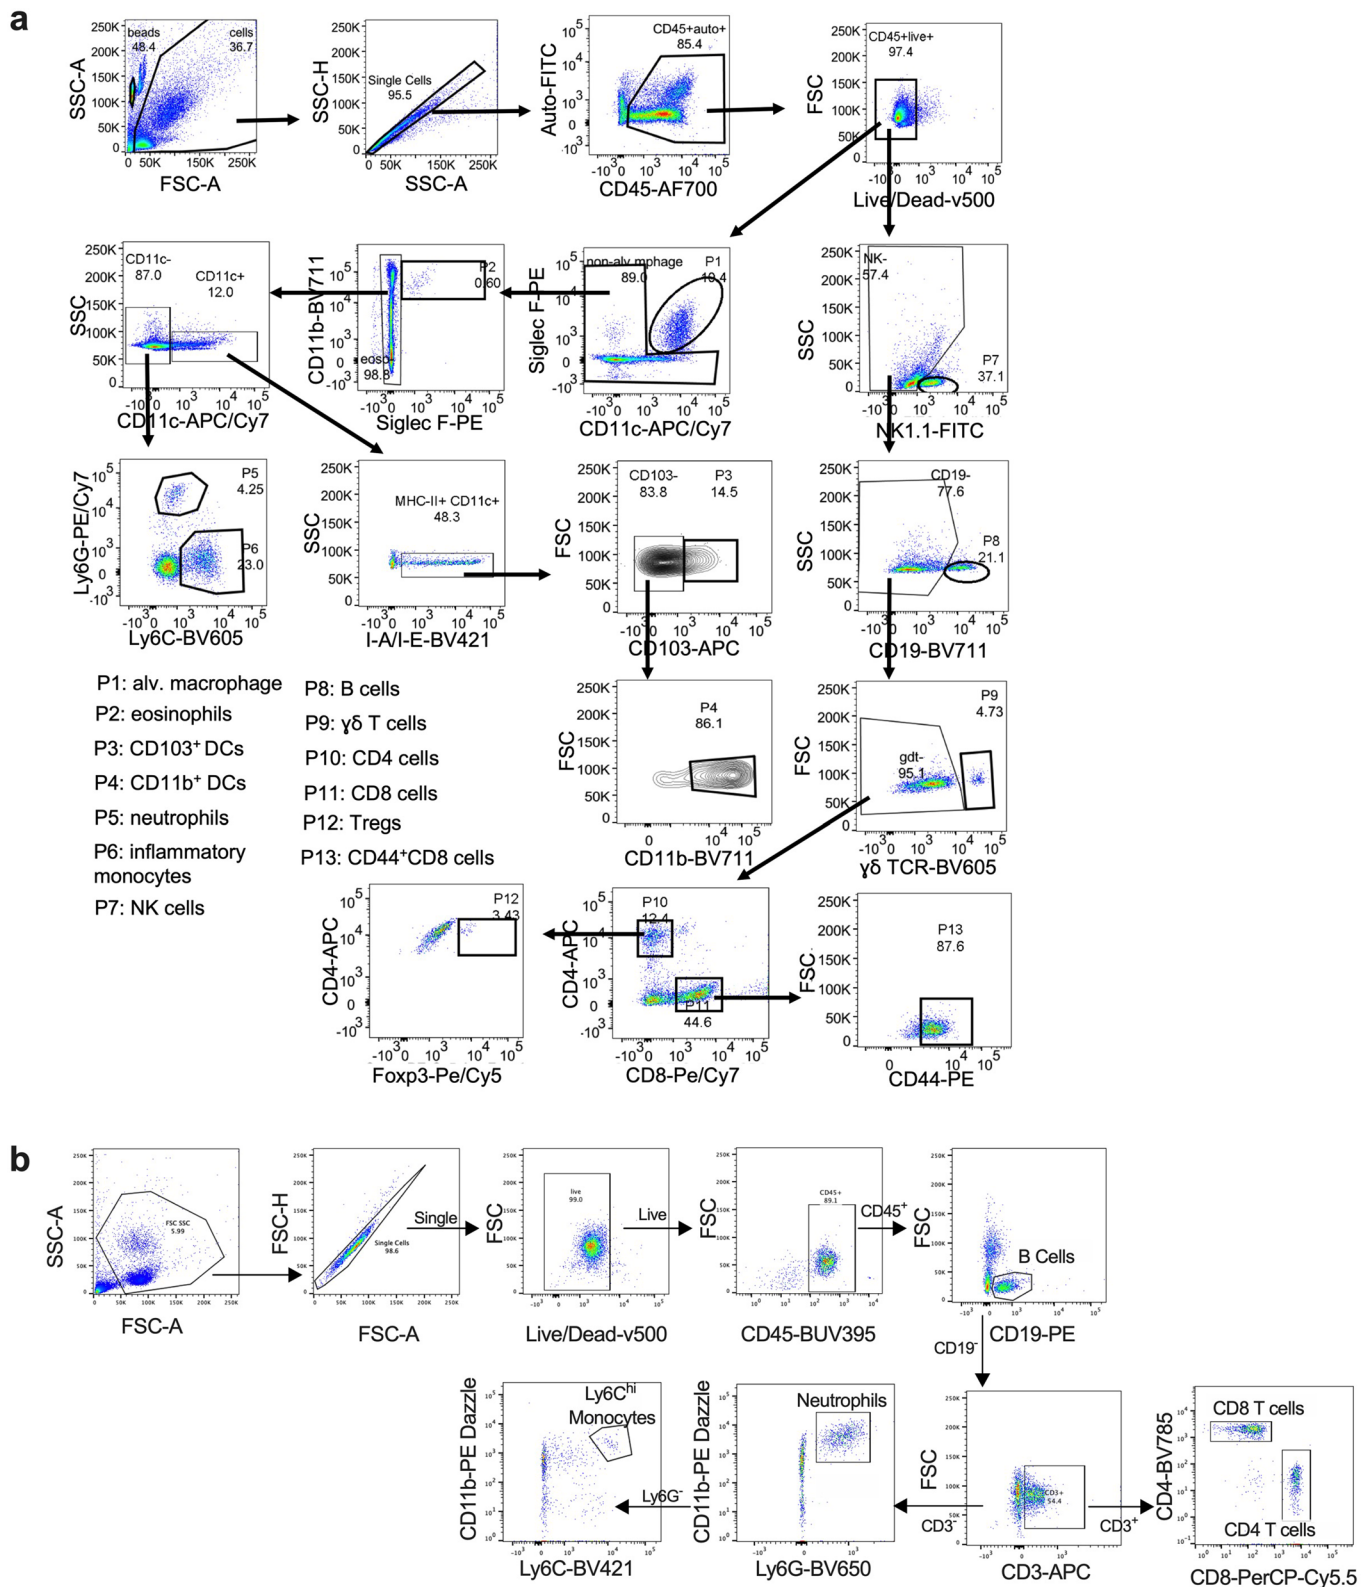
a

SSC-A 250K 200K 150K 100K 50K 0 beads 48.4 cells 36.7 0 50K 150K 250K FSC-A

SSC-H 250K 200K 150K 100K 50K 0 Single Cells 95.5 0 50K 150K 250K SSC-A

Auto-FITC $10^5$ $10^4$ $10^3$ 0 $-10^3$ CD45+auto+ 85.4 $-10^3$0 $10^3$ $10^4$ $10^5$ CD45-AF700

FSC 250K 200K 150K 100K 50K 0 CD45+live+ 97.4 $-10^3$0 $10^3$ $10^4$ $10^5$ Live/Dead-v500

SSC 250K 200K 150K 100K 50K 0 CD11c- 87.0 CD11c+ 12.0 $-10^3$0 $10^3$ $10^4$ $10^5$ CD11c-APC/Cy7

CD11b-BV711 $10^5$ $10^4$ $10^3$ 0 $-10^3$ P2 0.60 eosp- 98.8 $-10^3$0 $10^3$ $10^4$ $10^5$ Siglec F-PE

Siglec F-PE $10^5$ $10^4$ $10^3$ 0 $-10^3$ non-alv mphage 89.0 P1 10.4 $-10^3$0 $10^3$ $10^4$ $10^5$ CD11c-APC/Cy7

SSC 250K 200K 150K 100K 50K 0 NK- 57.4 P7 37.1 $-10^3$0 $10^3$ $10^4$ $10^5$ NK1.1-FITC

Ly6G-PE/Cy7 $10^5$ $10^4$ $10^3$ 0 $-10^3$ P5 4.25 P6 23.0 $-10^3$0 $10^3$ $10^4$ $10^5$ Ly6C-BV605

SSC 250K 200K 150K 100K 50K 0 MHC-II+ CD11c+ 48.3 $-10^3$0 $10^3$ $10^4$ $10^5$ I-A/I-E-BV421

FSC 250K 200K 150K 100K 50K 0 CD103- 83.8 P3 14.5 $-10^3$0 $10^3$ $10^4$ $10^5$ CD103-APC

SSC 250K 200K 150K 100K 50K 0 CD19- 77.6 P8 21.1 $-10^3$0 $10^3$ $10^4$ $10^5$ CD19-BV711

P1: alv. macrophage
P2: eosinophils
P3: CD103$^+$ DCs
P4: CD11b$^+$ DCs
P5: neutrophils
P6: inflammatory monocytes
P7: NK cells

P8: B cells
P9: γδ T cells
P10: CD4 cells
P11: CD8 cells
P12: Tregs
P13: CD44$^+$CD8 cells

FSC 250K 200K 150K 100K 50K 0 P4 86.1 0 $10^4$ $10^5$ CD11b-BV711

FSC 250K 200K 150K 100K 50K 0 P9 4.73 gdt- 95.1 $-10^3$0 $10^3$ $10^4$ $10^5$ γδ TCR-BV605

CD4-APC $10^5$ $10^4$ $10^3$ 0 $-10^3$ P12 3.43 $-10^3$0 $10^3$ $10^4$ $10^5$ Foxp3-Pe/Cy5

CD4-APC $10^5$ $10^4$ $10^3$ 0 $-10^3$ P10 12.4 P11 44.6 $-10^3$0 $10^3$ $10^4$ $10^5$ CD8-Pe/Cy7

FSC 250K 200K 150K 100K 50K 0 P13 87.6 0 $10^4$ $10^5$ CD44-PE

b

SSC-A FSC SSC 5.99 FSC-A

FSC-H Single Cells 98.6 FSC-A

Single

FSC live 99.0 Live/Dead-v500

Live

FSC CD45+ 89.1 CD45-BUV395

CD45$^+$

FSC B Cells CD19-PE

CD19$^-$

CD11b-PE Dazzle Ly6C$^{hi}$ Monocytes Ly6C-BV421

Ly6G$^-$

CD11b-PE Dazzle Neutrophils Ly6G-BV650

FSC CD3+ 54.4 CD3-APC

CD3$^-$

CD3$^+$

CD4-BV785 CD8 T cells CD4 T cells CD8-PerCP-Cy5.5